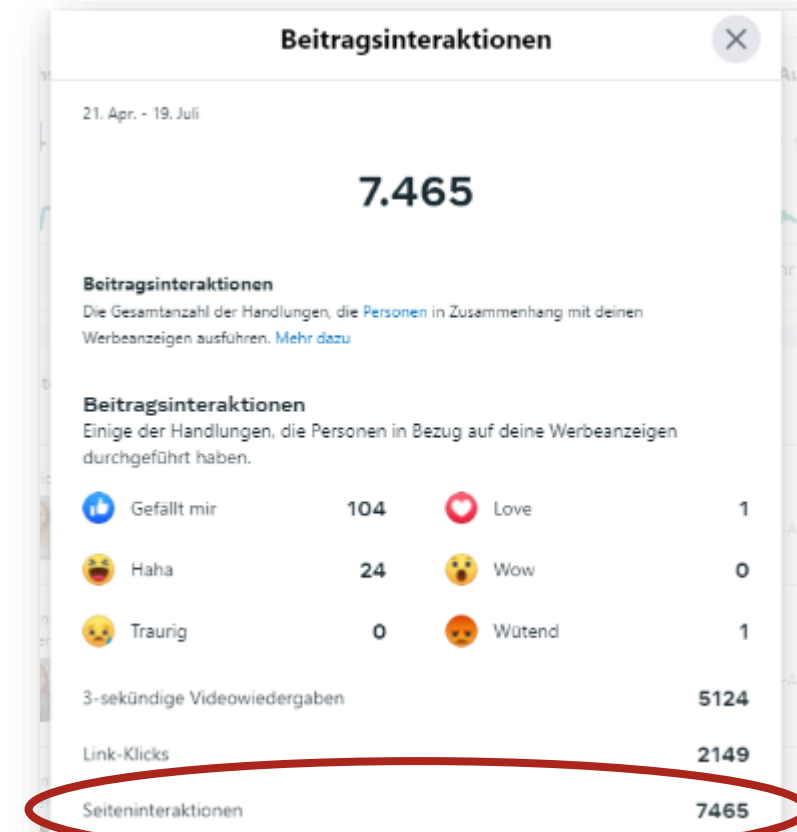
Beitragsinteraktionen

21. Apr. - 19. Juli

7.465

Beitragsinteraktionen
Die Gesamtanzahl der Handlungen, die Personen in Zusammenhang mit deinen Werbeanzeigen ausführen. Mehr dazu

Beitragsinteraktionen
Einige der Handlungen, die Personen in Bezug auf deine Werbeanzeigen durchgeführt haben.

| | | | |
|---|---|---|---|
| Gefällt mir | 104 | Love | 1 |
| Haha | 24 | Wow | 0 |
| Traurig | 0 | Wütend | 1 |

3-sekündige Videowiedergaben 5124

Link-Klicks 2149

Seiteninteraktionen 7465